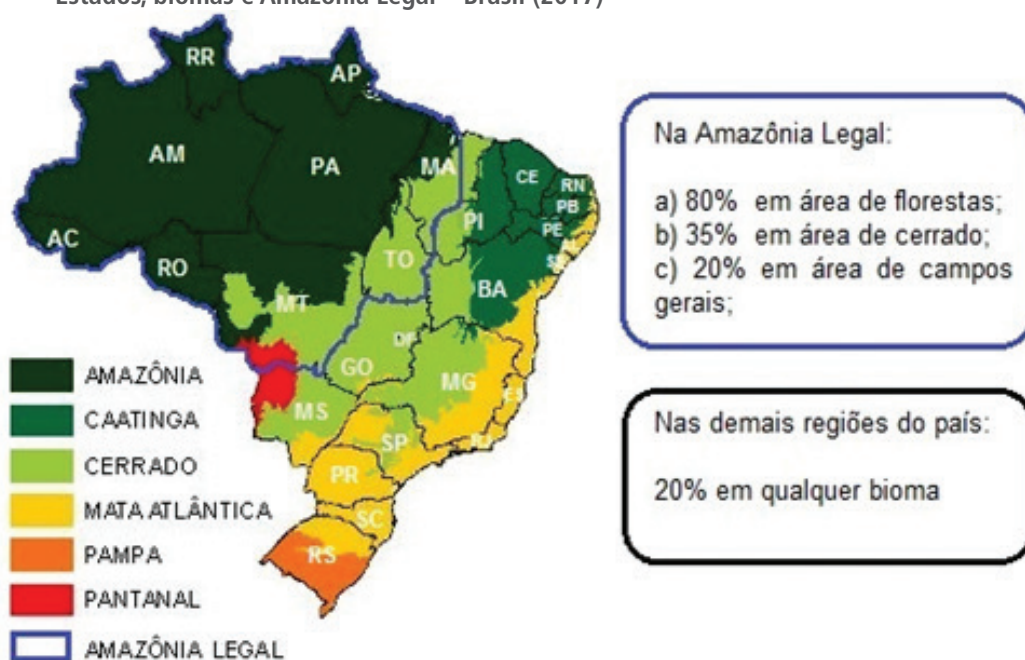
Estados, biomas e Amazônia Legal – Brasil (2017)

RR
AP
AM
PA
MA
CE
RN
PB
PE
AL
SE
PI
AC
RO
TO
BA
MT
DF
GO
MG
ES
MS
SP
RJ
PR
SC
RS

AMAZÔNIA
CAATINGA
CERRADO
MATA ATLÂNTICA
PAMPA
PANTANAL
AMAZÔNIA LEGAL

Na Amazônia Legal:

a) 80% em área de florestas;
b) 35% em área de cerrado;
c) 20% em área de campos gerais;

Nas demais regiões do país:

20% em qualquer bioma